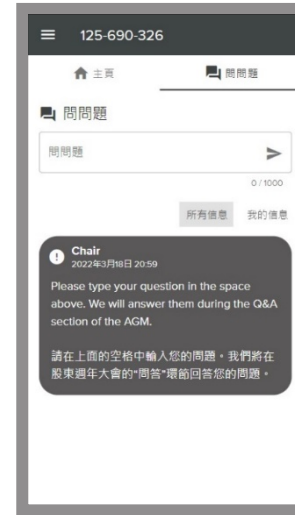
125-690-326

主頁

問問題

問問題

問問題

0 / 1000

所有信息 我的信息

Chair
2022年3月18日 20:59

Please type your question in the space above. We will answer them during the Q&A section of the AGM.

請在上面的空格中輸入您的問題。我們將在股東週年大會的"問答"環節回答您的問題。